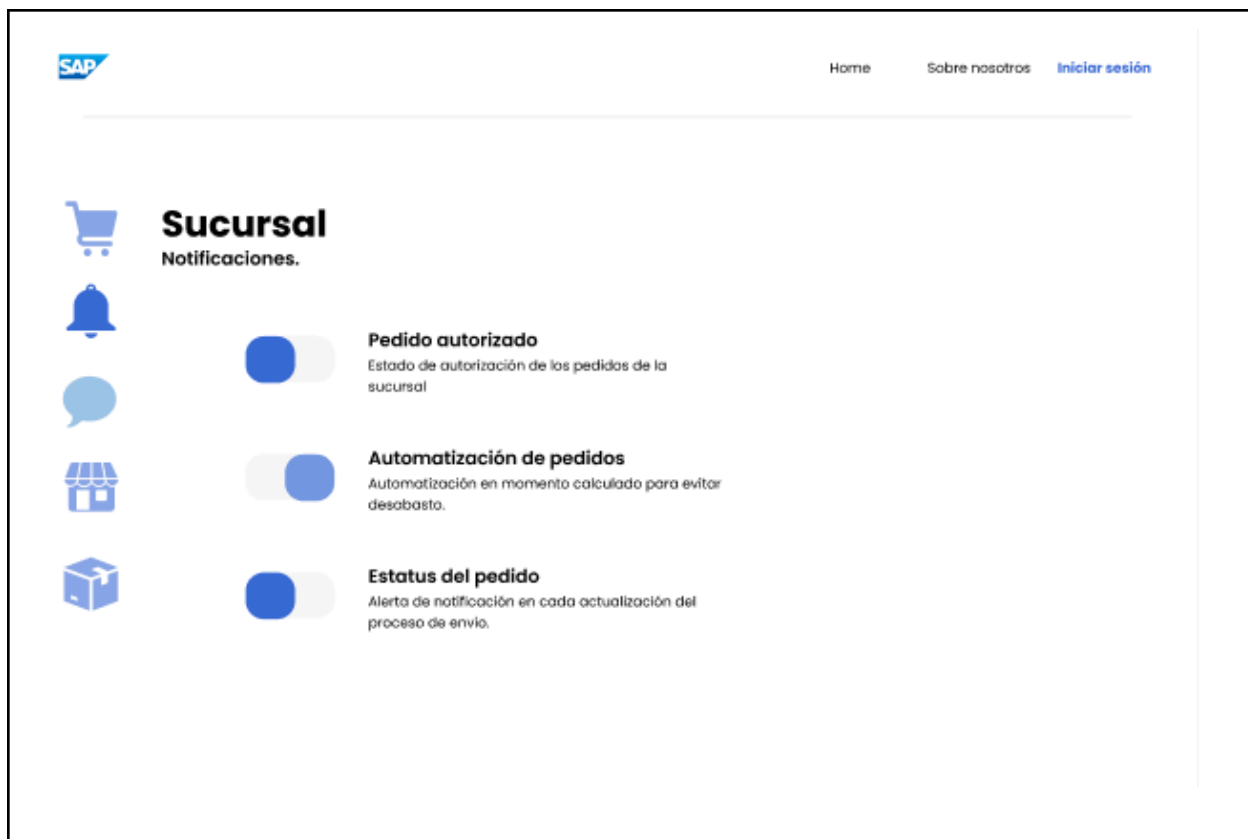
SAP

Home Sobre nosotros Iniciar sesión

Sucursal
Notificaciones.

Pedido autorizado
Estado de autorización de los pedidos de la sucursal

Automatización de pedidos
Automatización en momento calculado para evitar desabasto.

Estatus del pedido
Alerta de notificación en cada actualización del proceso de envío.